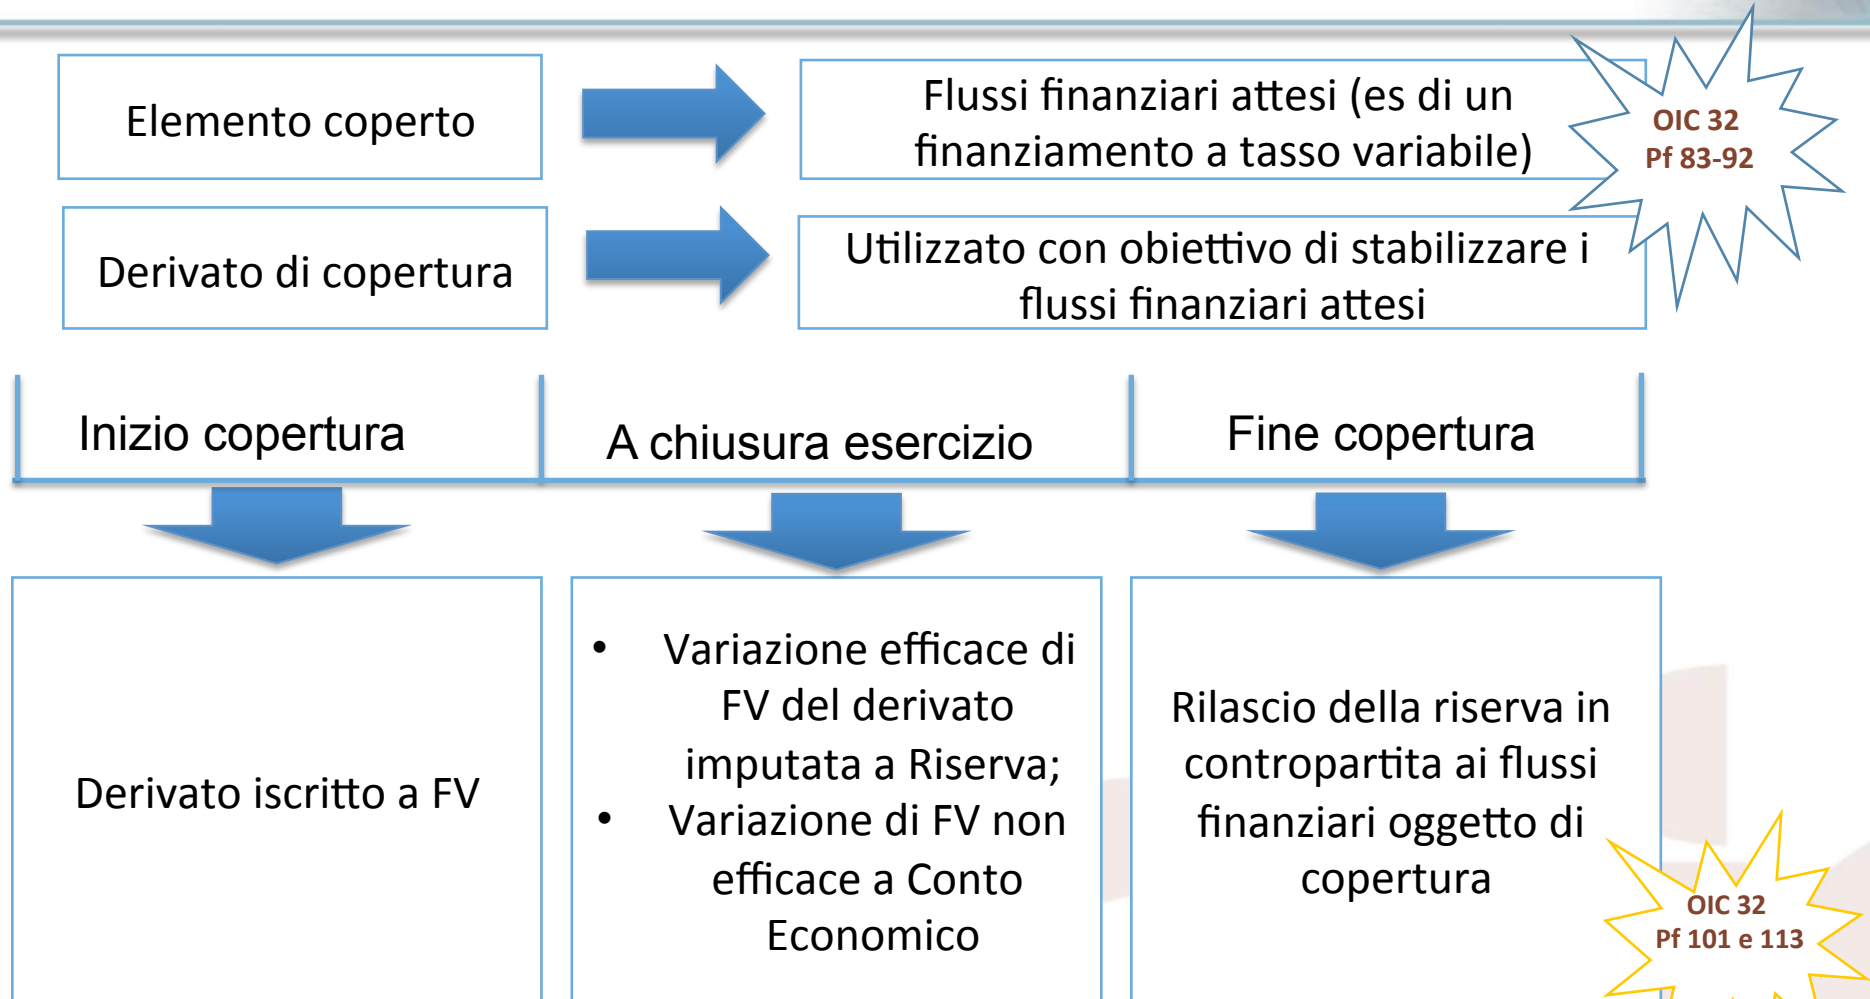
Elemento coperto

Flussi finanziari attesi (es di un finanziamento a tasso variabile)

OIC 32
Pf 83-92

Derivato di copertura

Utilizzato con obiettivo di stabilizzare i flussi finanziari attesi

Inizio copertura

A chiusura esercizio

Fine copertura

Derivato iscritto a FV

- Variazione efficace di FV del derivato imputata a Riserva;
- Variazione di FV non efficace a Conto Economico

Rilascio della riserva in contropartita ai flussi finanziari oggetto di copertura

OIC 32
Pf 101 e 113